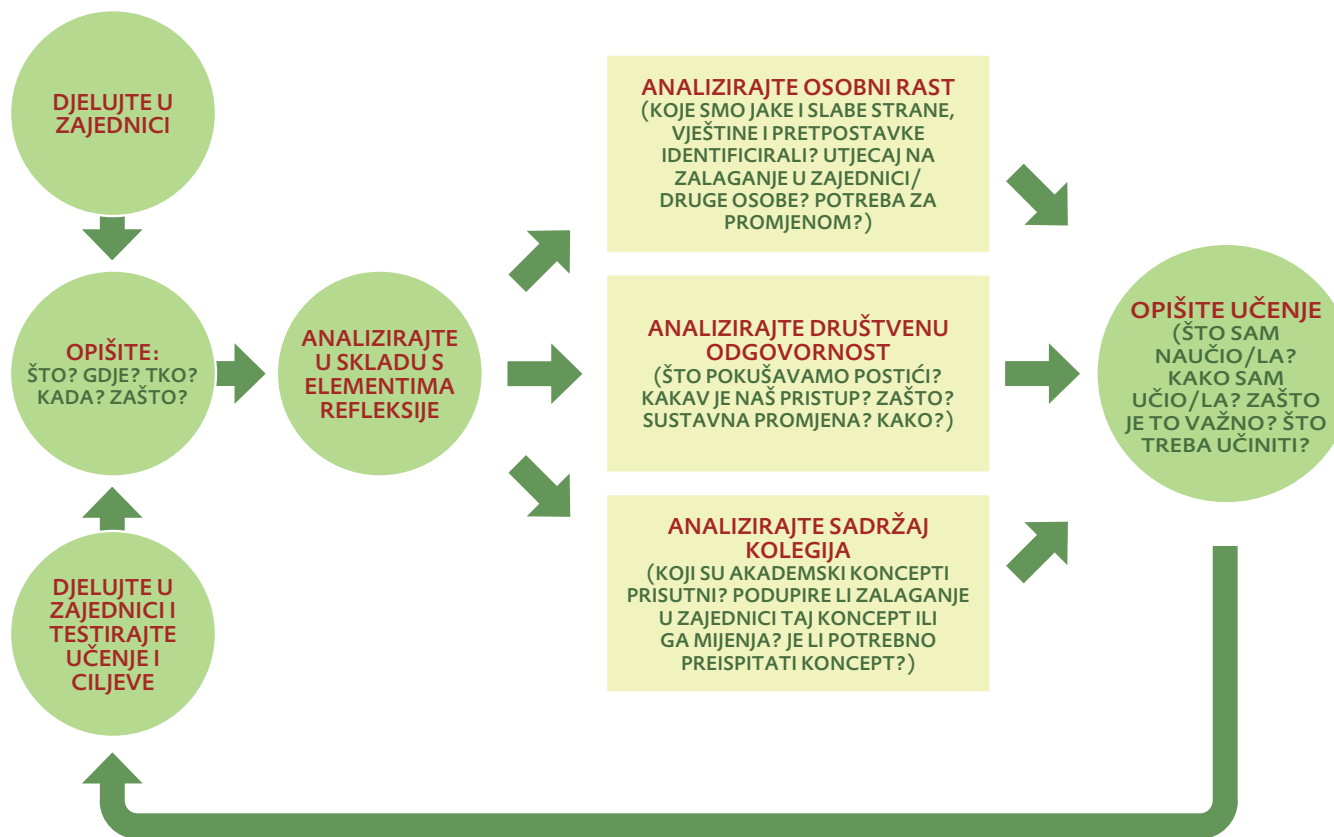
DJELUJTE U ZAJEDNICI

OPIŠITE:
ŠTO? GDJE? TKO? KADA? ZAŠTO?

DJELUJTE U ZAJEDNICI I TESTIRAJTE UČENJE I CILJEVE

ANALIZIRAJTE U SKLADU S ELEMENTIMA REFLEKSIJE

ANALIZIRAJTE OSOBNI RAST
(KOJE SMO JAKE I SLABE STRANE, VJEŠTINE I PRETPOSTAVKE IDENTIFICIRALI? UTJECAJ NA ZALAGANJE U ZAJEDNICI/ DRUGE OSOBE? POTREBA ZA PROMJENOM?)

ANALIZIRAJTE DRUŠTVENU ODGOVORNOST
(ŠTO POKUŠAVAMO POSTIĆI? KAKAV JE NAŠ PRISTUP? ZAŠTO? SUSTAVNA PROMJENA? KAKO?)

ANALIZIRAJTE SADRŽAJ KOLEGIJA
(KOJI SU AKADEMSKI KONCEPTI PRISUTNI? PODUPIRE LI ZALAGANJE U ZAJEDNICI TAJ KONCEPT ILI GA MIJENJA? JE LI POTREBNO PREISPITATI KONCEPT?)

OPIŠITE UČENJE
(ŠTO SAM NAUČIO/LA? KAKO SAM UČIO/LA? ZAŠTO JE TO VAŽNO? ŠTO TREBA UČINITI?)